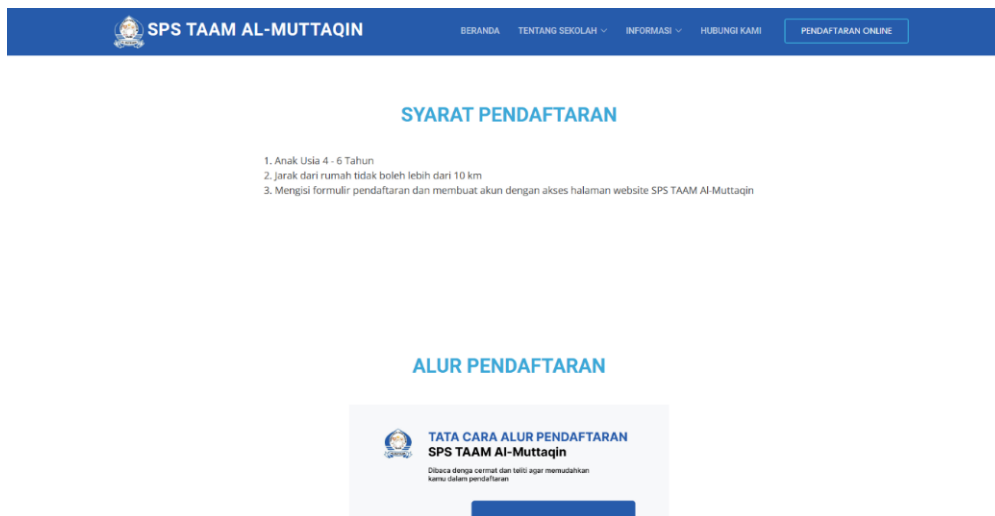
SPS TAAM AL-MUTTAQIN

BERANDA TENTANG SEKOLAH INFORMASI HUBUNGI KAMI PENDAFTARAN ONLINE

SYARAT PENDAFTARAN

1. Anak Usia 4 - 6 Tahun
2. Jarak dari rumah tidak boleh lebih dari 10 km
3. Mengisi formulir pendaftaran dan membuat akun dengan akses halaman website SPS TAAM Al-Muttaqin

ALUR PENDAFTARAN

TATA CARA ALUR PENDAFTARAN
SPS TAAM Al-Muttaqin
Dibaca denga cermat dan teliti agar memudahkan kamu dalam pendaftaran